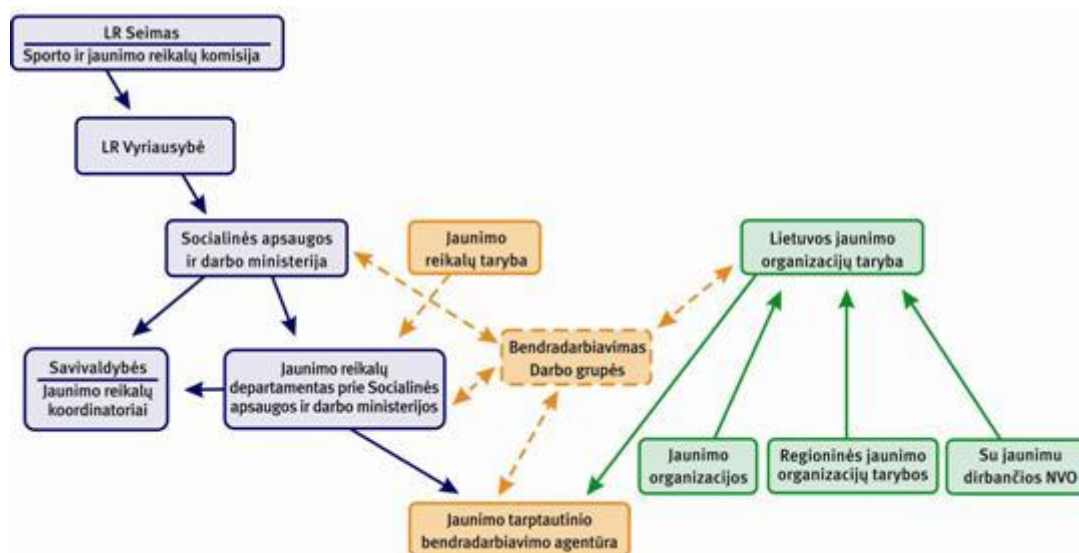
LR Seimas
Sporto ir jaunimo reikalų komisija

LR Vyriausybė

Socialinės apsaugos ir darbo ministerija

Jaunimo reikalų taryba

Lietuvos jaunimo organizacijų taryba

Savivaldybės
Jaunimo reikalų koordinatoriai

Jaunimo reikalų departamentas prie Socialinės apsaugos ir darbo ministerijos

Bendradarbiavimas
Darbo grupės

Jaunimo organizacijos

Regioninės jaunimo organizacijų tarybos

Su jaunimu dirbančios NVO

Jaunimo tarptautinio bendradarbiavimo agentūra